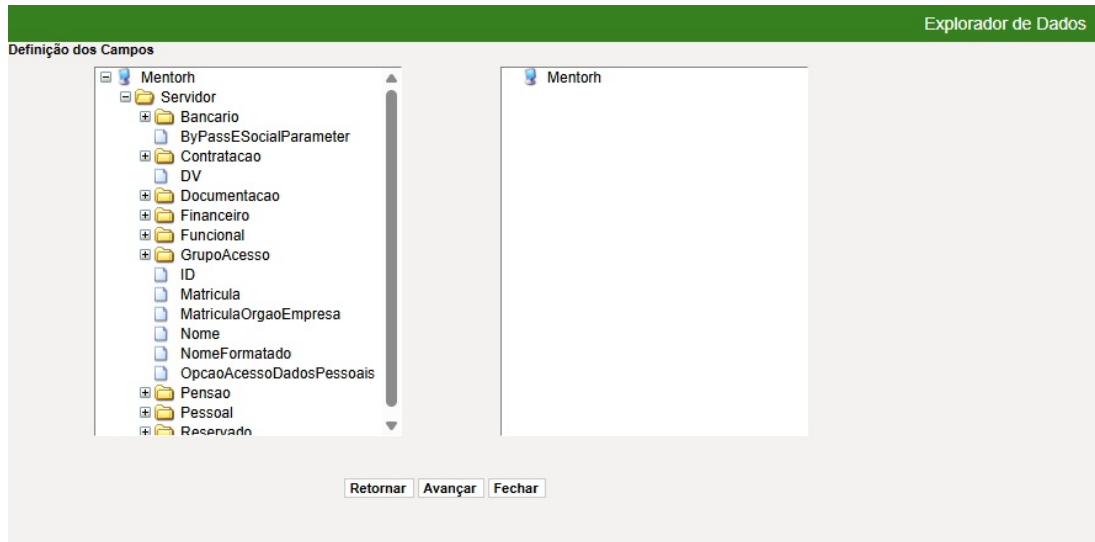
Explorador de Dados

Definição dos Campos

Mentorh
Servidor
Bancario
ByPassESocialParameter
Contratacao
DV
Documentacao
Financeiro
Funcional
GrupoAcesso
ID
Matricula
MatriculaOrgaoEmpresa
Nome
NomeFormatado
OpcaoAcessoDadosPessoais
Pensao
Pessoal
Reservado

Mentorh

Retornar Avançar Fechar